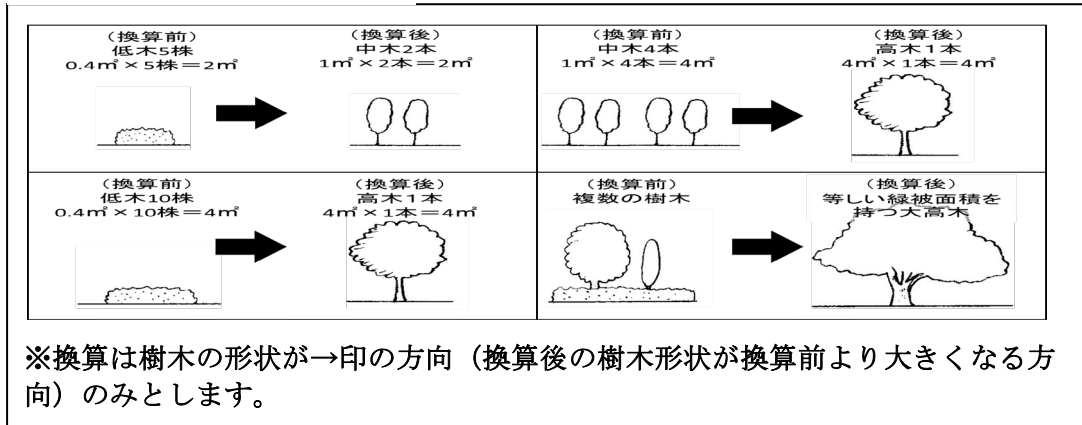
| | | | |
|---|---|---|---|
| (換算前) 低木5株 0.4㎡ × 5株 = 2㎡ | (換算後) 中木2本 1㎡ × 2本 = 2㎡ | (換算前) 中木4本 1㎡ × 4本 = 4㎡ | (換算後) 高木1本 4㎡ × 1本 = 4㎡ |
| (換算前) 低木10株 0.4㎡ × 10株 = 4㎡ | (換算後) 高木1本 4㎡ × 1本 = 4㎡ | (換算前) 複数の樹木 | (換算後) 等しい緑被面積を持つ大高木 |

※換算は樹木の形状が→印の方向(換算後の樹木形状が換算前より大きくなる方向)のみとします。